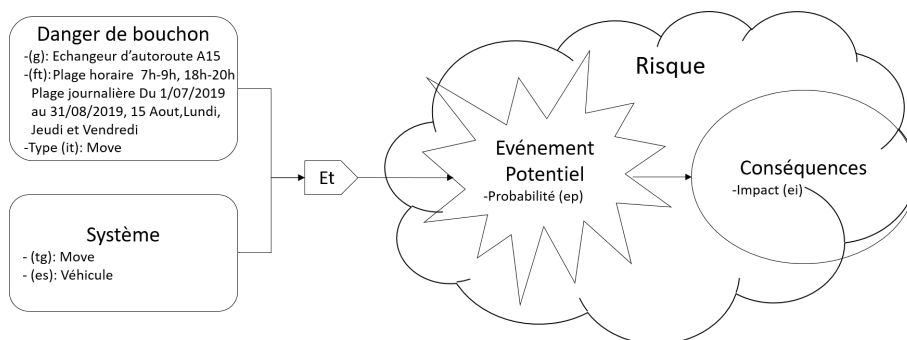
Danger de bouchon
-(g): Echangeur d'autoroute A15
-(ft): Plage horaire 7h-9h, 18h-20h
Plage journalière Du 1/07/2019 au 31/08/2019, 15 Aout,Lundi, Jeudi et Vendredi
-Type (it): Move

Système
- (tg): Move
- (es): Véhicule

Et

Risque

Evénement Potentiel
-Probabilité (ep)

Conséquences
-Impact (ei)